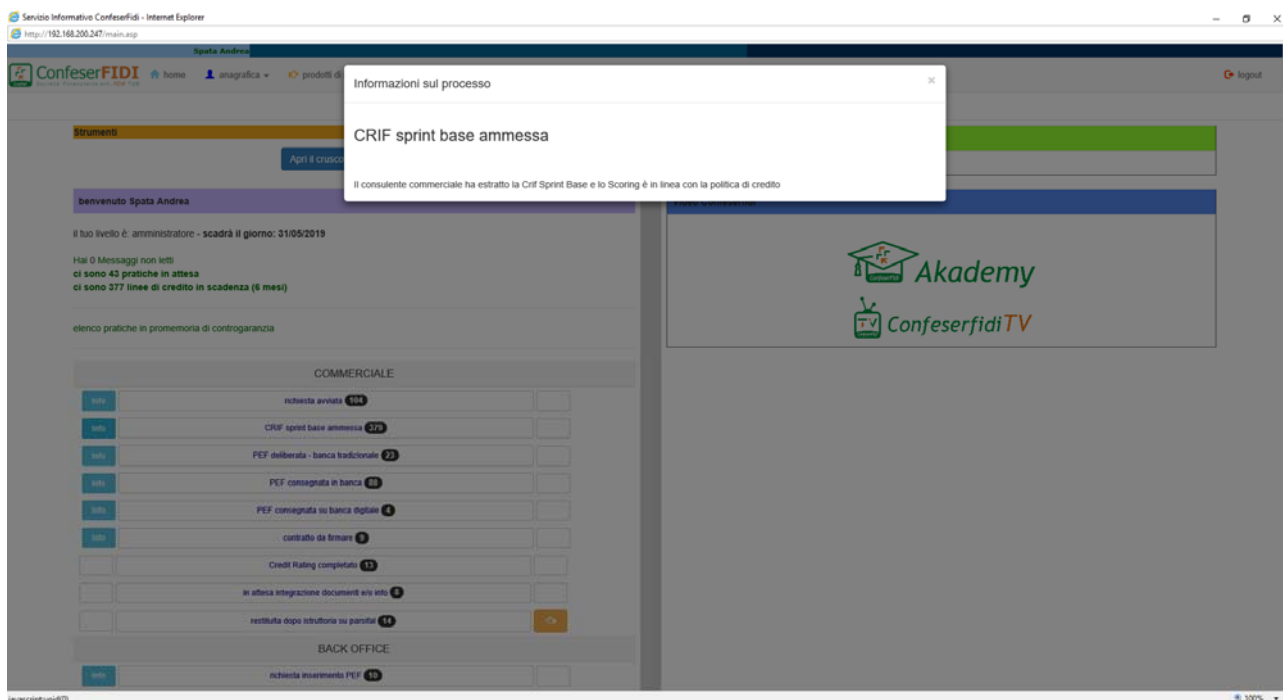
Servizio Informativo ConfeserFidi - Internet Explorer
http://192.168.200.247/main.asp

Spata Andrea

ConfeserFIDI home anagrafica prodotti di

logout

Informazioni sul processo

×

CRIF sprint base ammessa

Il consulente commerciale ha estratto la Crif Sprint Base e lo Scoring è in linea con la politica di credito

Strumenti

Apri il crusco

benvenuto Spata Andrea

il tuo livello è: amministratore - scadrà il giorno: 31/05/2019

Hai 0 Messaggi non letti
ci sono 43 pratiche in attesa
ci sono 377 linee di credito in scadenza (6 mesi)

elenco pratiche in promemoria di controgaranzia

COMMERCIALE

| | | |
|---|---|---|
| Info | richiesta avviata 104 | |
| Info | CRIF sprint base ammessa 379 | |
| Info | PEF deliberata - banca tradizionale 23 | |
| Info | PEF consegnata in banca 88 | |
| Info | PEF consegnata su banca digitale 4 | |
| Info | contratto da firmare 9 | |
| | Credit Rating completato 13 | |
| | in attesa integrazione documenti e/o info 8 | |
| | restituita dopo istruttoria su parsifal 14 | Ok |

BACK OFFICE

| | | |
|---|---|---|
| Info | richiesta inserimento PEF 10 | |

Akademy

ConfeserfidiTV

javascript:void(0)

100%